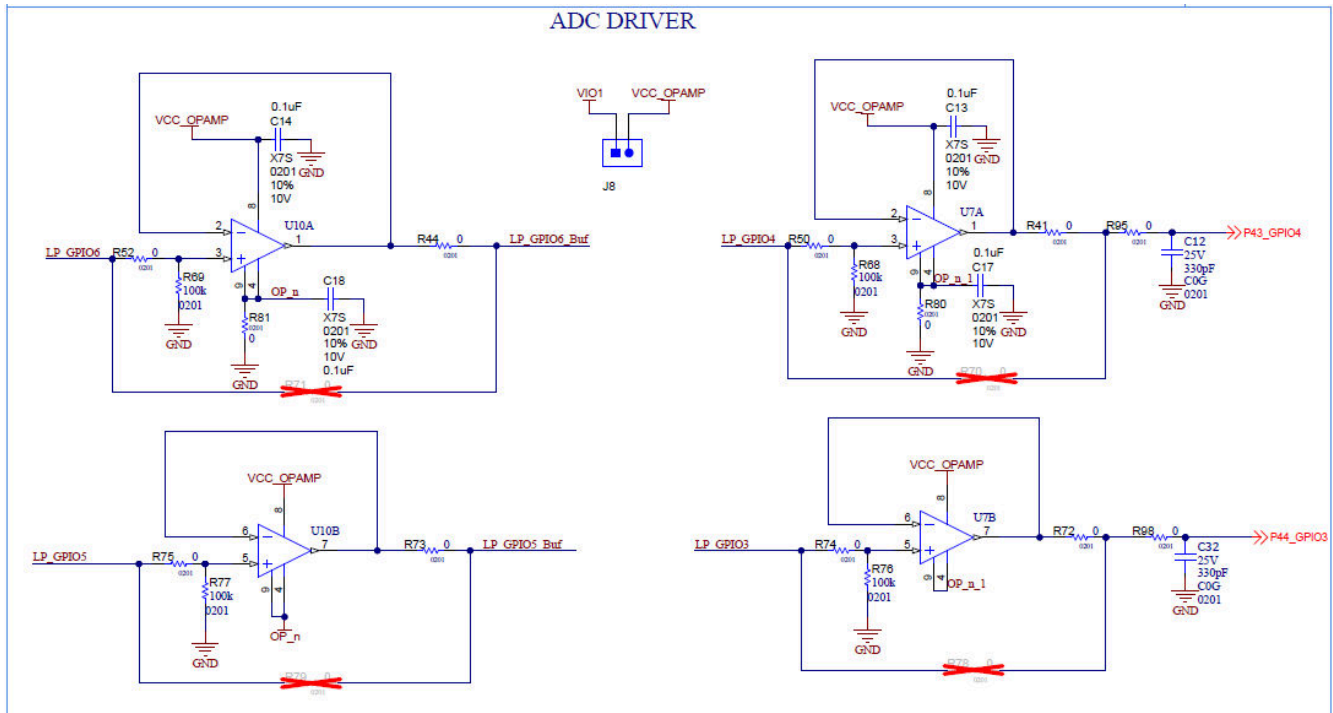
ADC DRIVER

VCC_OPAMP
0.1uF
C14
X7S
0201
10%
10V
GND
8
2
3
U10A
1
R44 0
LP_GPIO6_Buf
LP_GPIO6
R52 0
0201
R69
100k
0201
GND
4
OP_n
C18
R81
0201
0
X7S
0201
10%
10V
0.1uF
GND
GND
R71 0
0201

VIO1
VCC_OPAMP
J8

VCC_OPAMP
0.1uF
C13
X7S
0201
10%
10V
GND
8
2
3
U7A
1
R41 0
0201
R95 0
0201
P43_GPIO4
LP_GPIO4
R50 0
0201
R68
100k
0201
GND
4
OP_n_1
0.1uF
C17
R80
0
X7S
0201
10%
10V
GND
GND
C12
25V
330pF
C0G
0201
GND
R70 0
0201

VCC_OPAMP
8
6
5
U10B
7
R73 0
0201
LP_GPIO5_Buf
LP_GPIO5
R75 0
0201
R77
100k
0201
GND
4
OP_n
R79 0
0201

VCC_OPAMP
8
6
5
U7B
7
R72 0
0201
R98 0
0201
P44_GPIO3
LP_GPIO3
R74 0
0201
R76
100k
0201
GND
4
OP_n_1
C32
25V
330pF
C0G
0201
GND
R78 0
0201